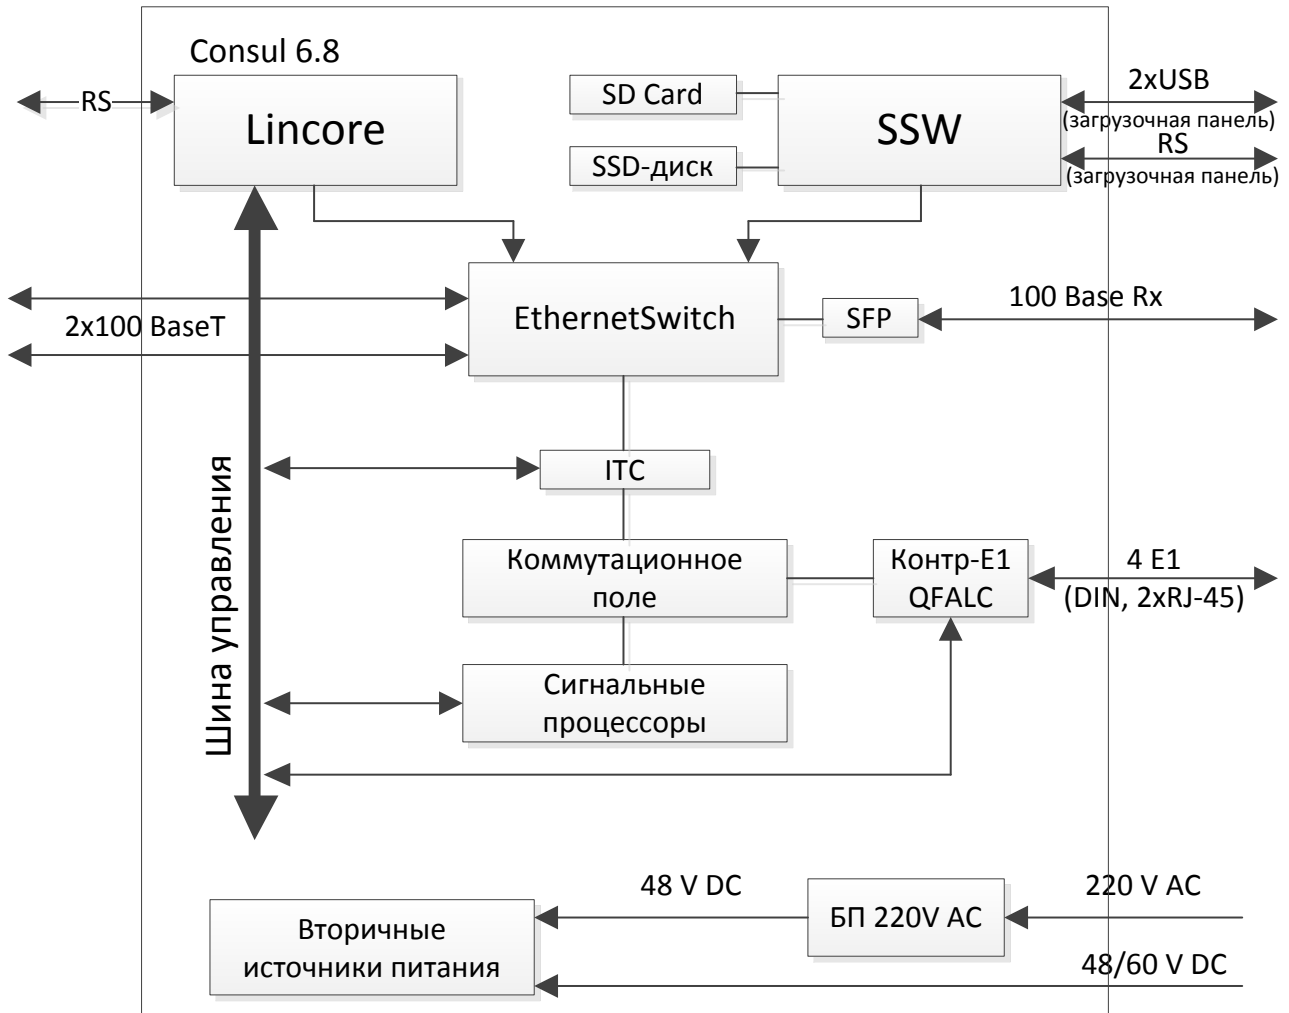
Consul 6.8

RS

Lincore

SD Card

SSD-диск

SSW

2xUSB
(загрузочная панель)
RS
(загрузочная панель)

EthernetSwitch

2x100 BaseT

SFP

100 Base Rx

Шина управления

ITC

Коммутационное поле

Контр-E1 QFALC

4 E1
(DIN, 2xRJ-45)

Сигнальные процессоры

48 V DC

БП 220V AC

220 V AC

Вторичные источники питания

48/60 V DC